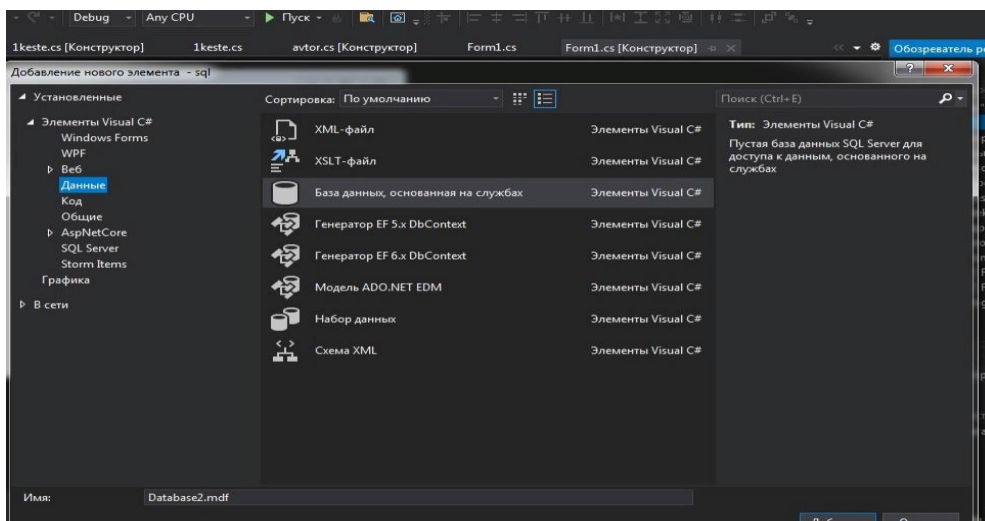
Debug Any CPU ▶ Пуск

1keste.cs [Конструктор] 1keste.cs avtor.cs [Конструктор] Form1.cs Form1.cs [Конструктор] Обозреватель р

Добавление нового элемента - sql

◢ Установленные

◢ Элементы Visual C#
Windows Forms
WPF
▷ Веб
Данные
Код
Общие
▷ AspNetCore
SQL Server
Storm Items
Графика

▷ В сети

Сортировка: По умолчанию

| | |
|---|---|
| XML-файл | Элементы Visual C# |
| XSLT-файл | Элементы Visual C# |
| База данных, основанная на службах | Элементы Visual C# |
| Генератор EF 5.x DbContext | Элементы Visual C# |
| Генератор EF 6.x DbContext | Элементы Visual C# |
| Модель ADO.NET EDM | Элементы Visual C# |
| Набор данных | Элементы Visual C# |
| Схема XML | Элементы Visual C# |

Поиск (Ctrl+E)

Тип: Элементы Visual C#
Пустая база данных SQL Server для доступа к данным, основанного на службах

Имя: Database2.mdf